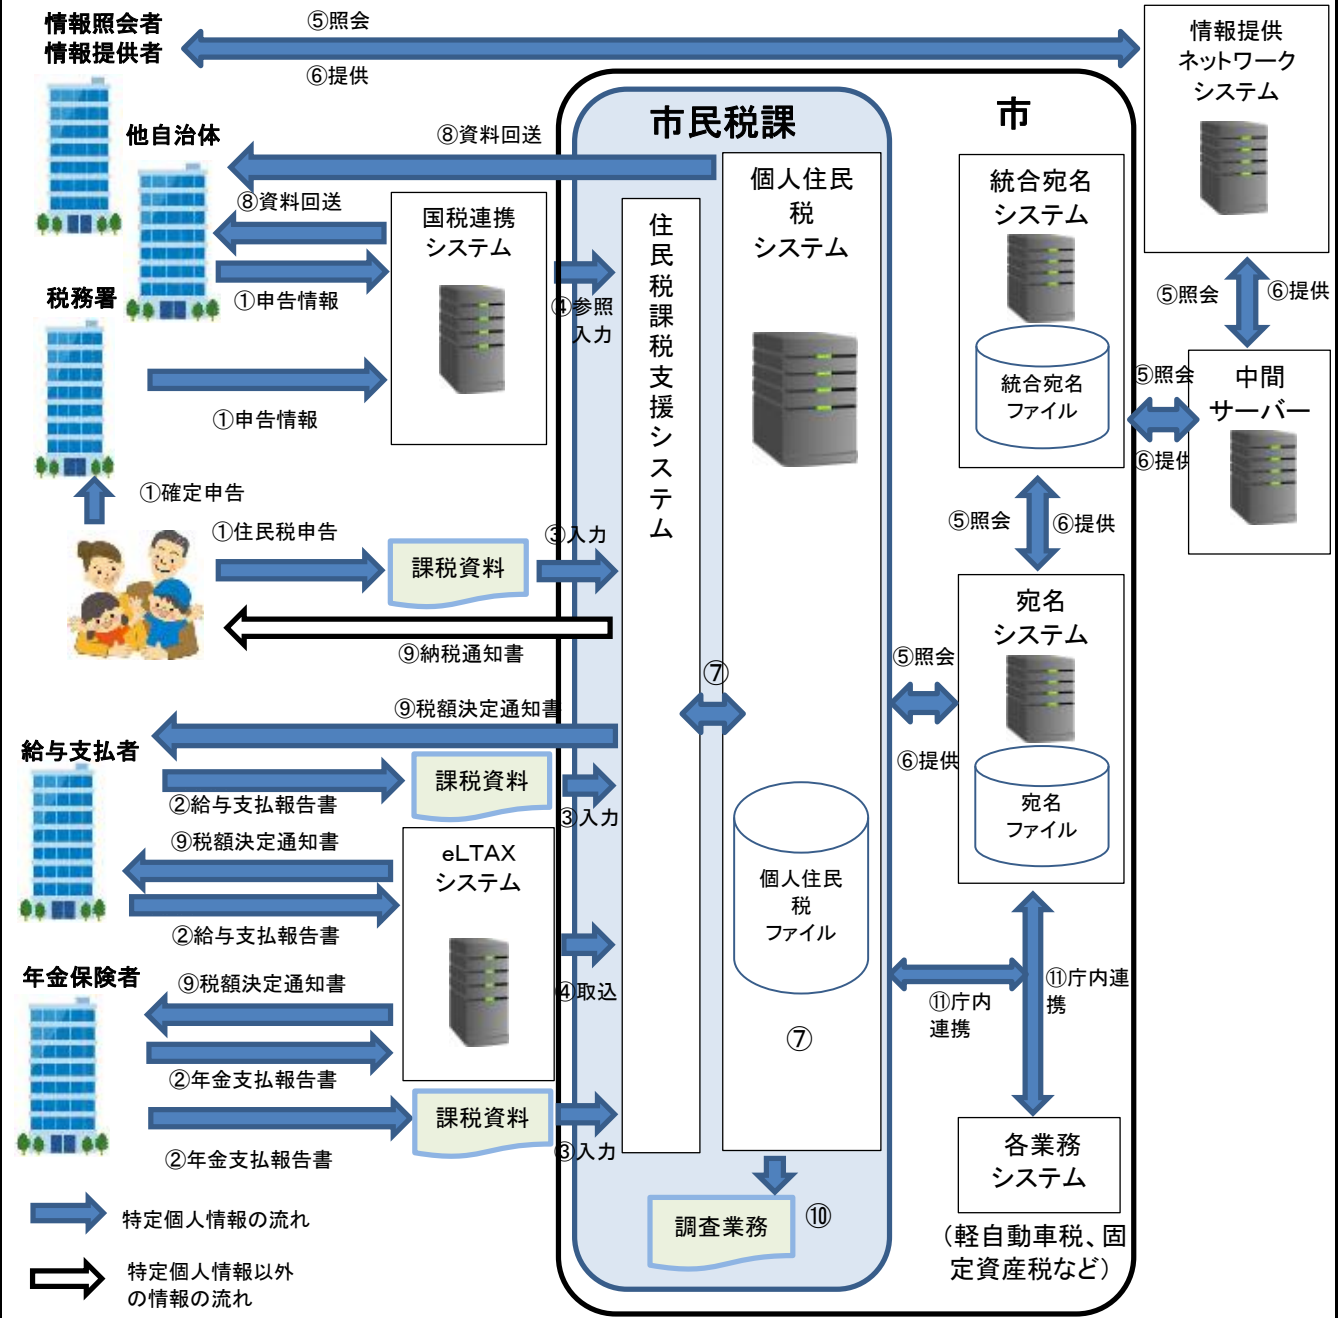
情報照会者
情報提供者

⑤照会

⑥提供

情報提供
ネットワーク
システム

他自治体

⑧資料回送

市民税課

市

⑧資料回送

国税連携
システム

住民税課税支援システム

個人住民税
システム

統合宛名
システム

税務署

①申告情報

④参照
入力

⑤照会

⑥提供

統合宛名
ファイル

⑤照会

中間
サーバー

①申告情報

⑥提供

①確定申告

①住民税申告

③入力

課税資料

⑤照会

⑥提供

⑨納税通知書

宛名
システム

⑦

⑤照会

⑨税額決定通知書

給与支払者

⑥提供

課税資料

②給与支払報告書

③入力

宛名
ファイル

⑨税額決定通知書

eLTAX
システム

個人住民税
ファイル

②給与支払報告書

⑪庁内連携

年金保険者

⑨税額決定通知書

④取込

⑪庁内
連携

⑦

②年金支払報告書

課税資料

各業務
システム

②年金支払報告書

③入力

（軽自動車税、固定資産税など）

特定個人情報の流れ

調査業務

⑩

特定個人情報以外
の情報の流れ